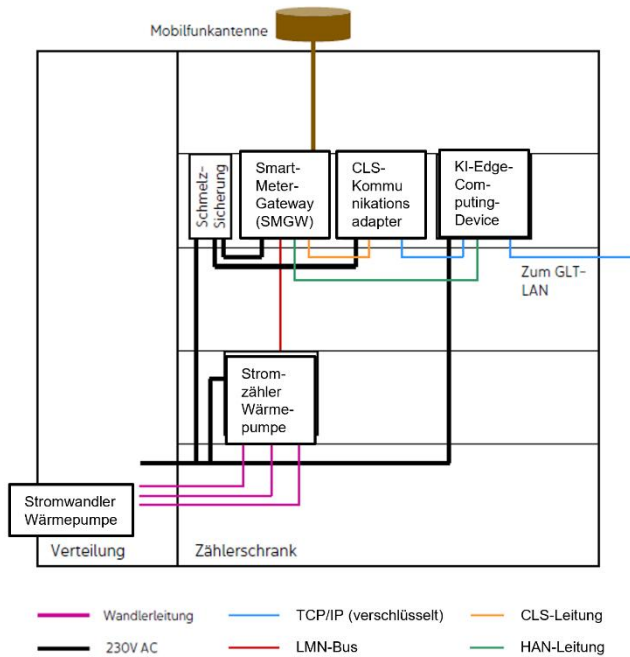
Mobilfunkantenne

Schmelz-Sicherung

Smart-Meter-Gateway (SMGW)

CLS-Kommunikationsadapter

KI-Edge-Computing-Device

Zum GLT-LAN

Strom-zähler Wärme-pumpe

Stromwandler Wärmepumpe

Verteilung

Zählerschrank

Wandlerleitung

TCP/IP (verschlüsselt)

CLS-Leitung

230V AC

LMN-Bus

HAN-Leitung